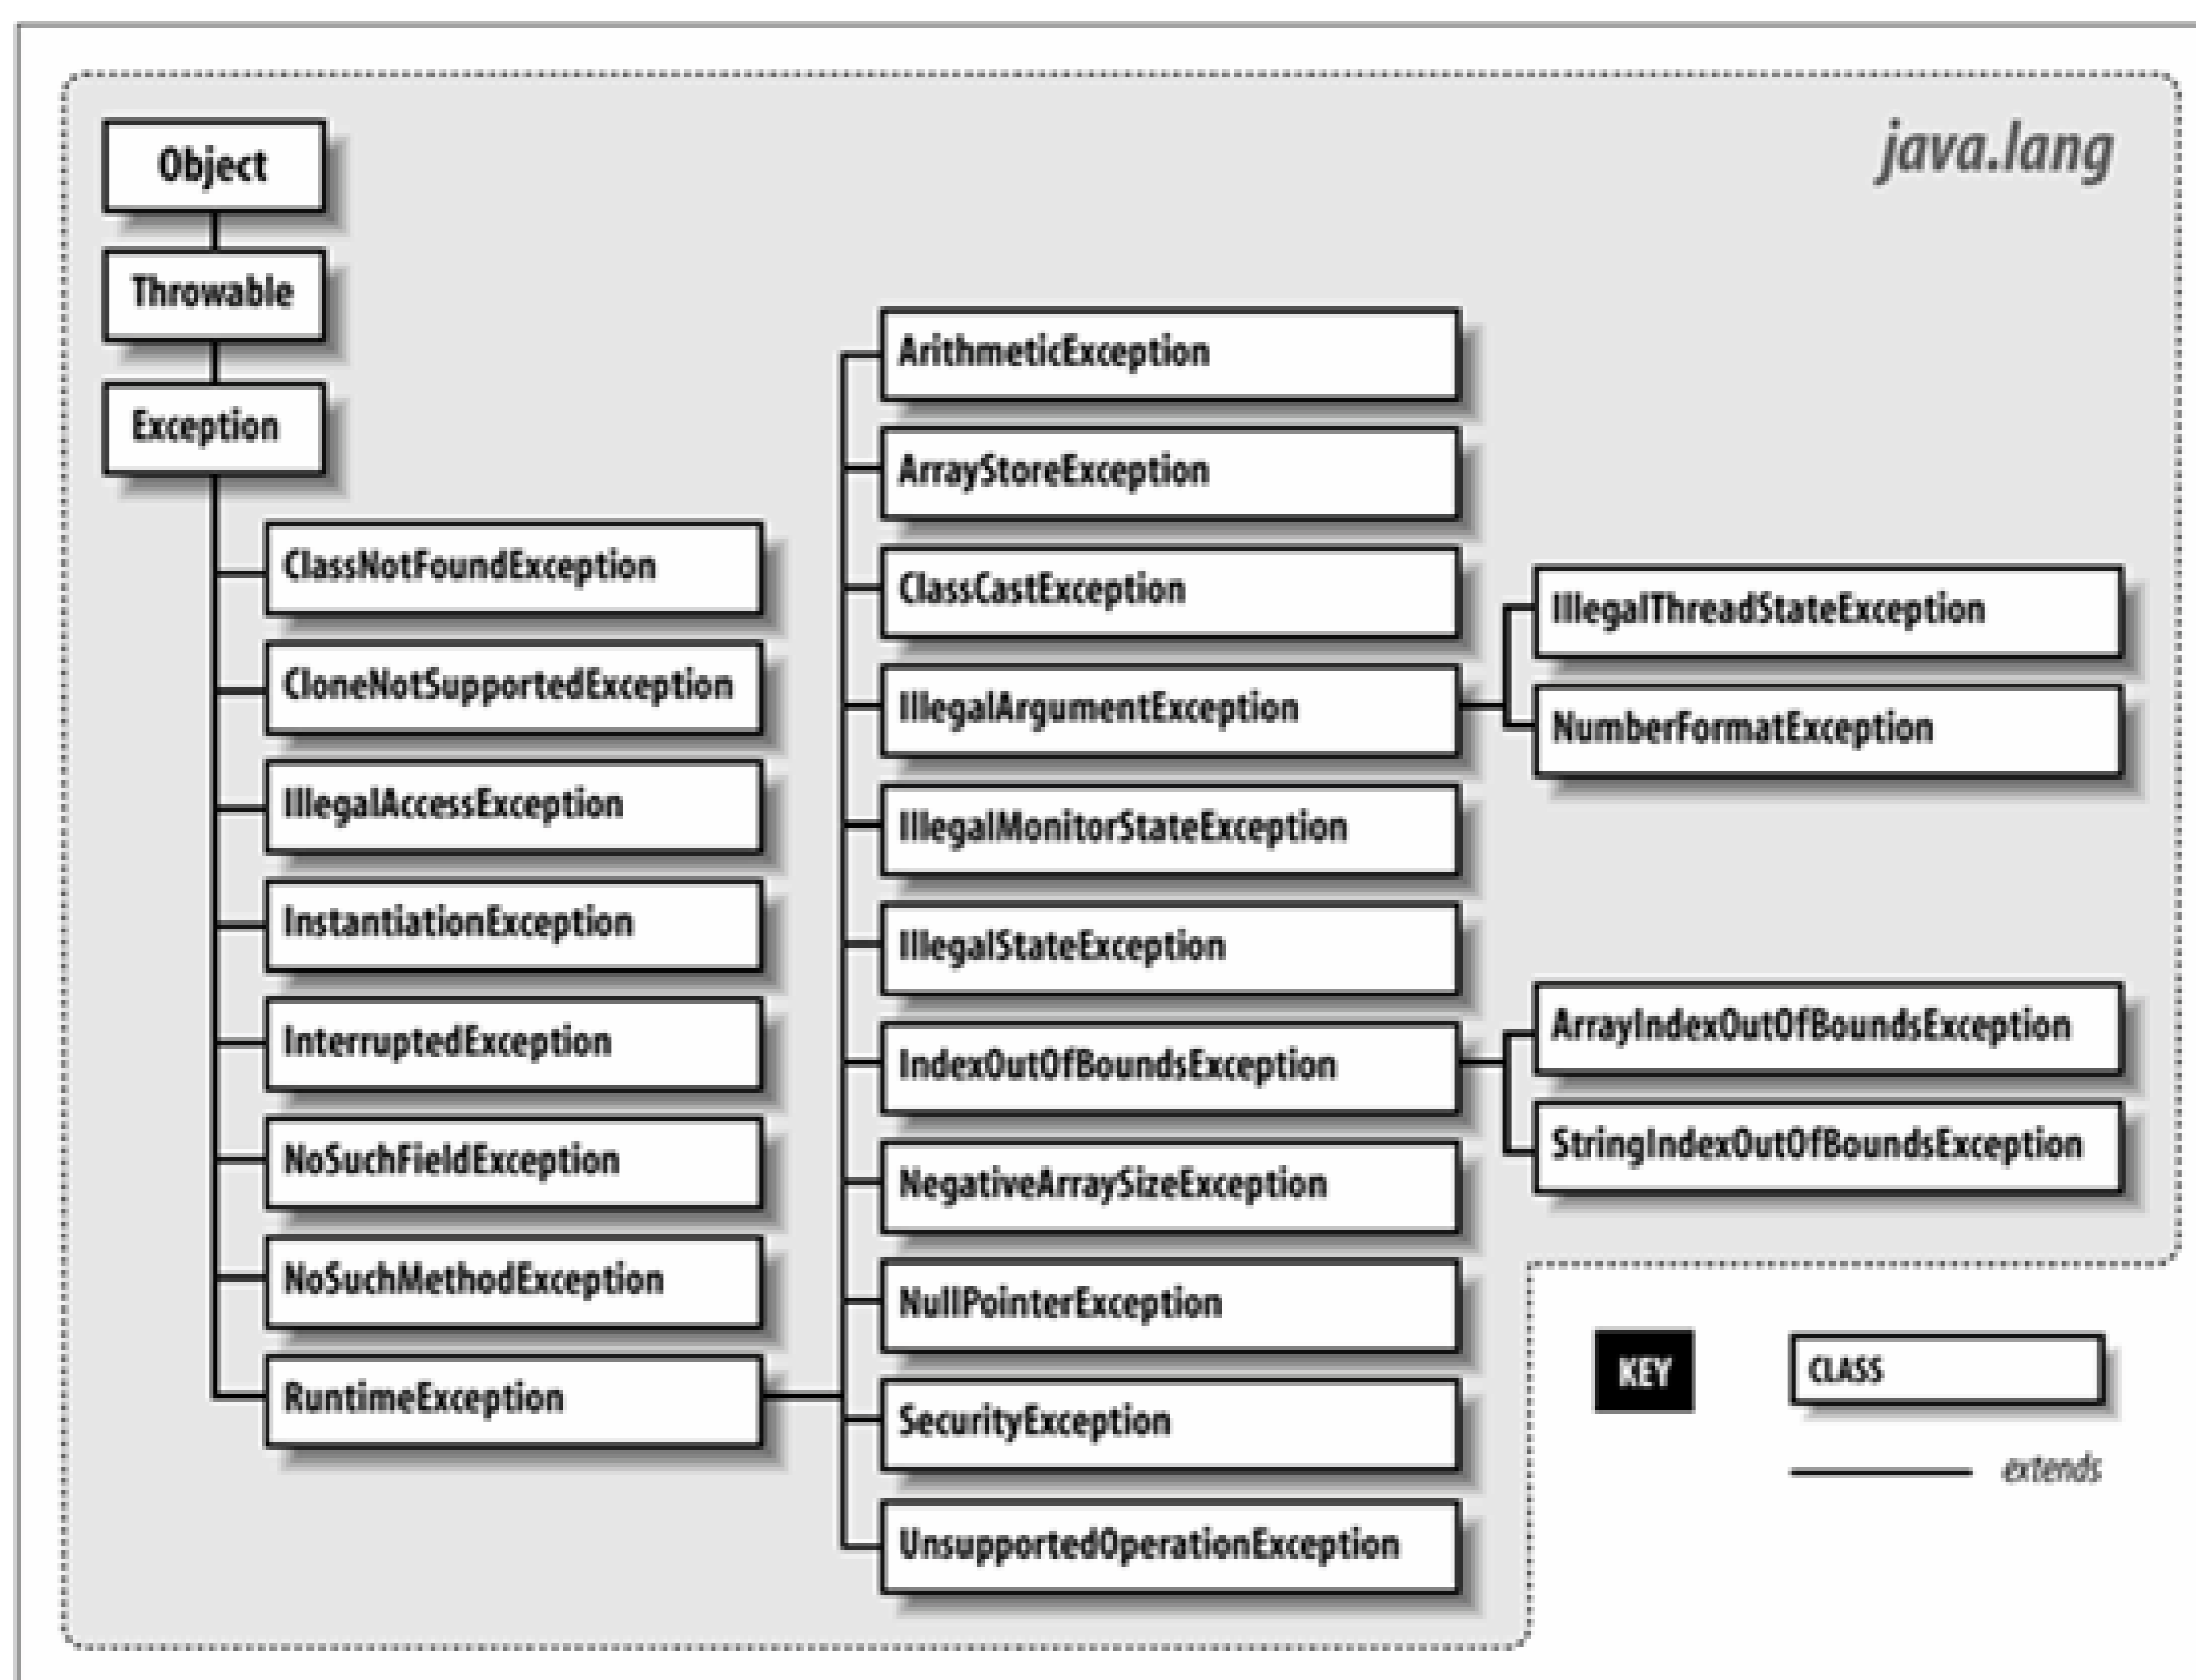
java.lang

Object

Throwable

Exception

ClassNotFoundException

CloneNotSupportedException

IllegalAccessException

InstantiationException

InterruptedException

NoSuchFieldException

NoSuchMethodException

RuntimeException

ArithmeticException

ArrayStoreException

ClassCastException

IllegalArgumentException

IllegalMonitorStateException

IllegalStateException

IndexOutOfBoundsException

NegativeArraySizeException

NullPointerException

SecurityException

UnsupportedOperationException

IllegalThreadStateException

NumberFormatException

ArrayIndexOutOfBoundsException

StringIndexOutOfBoundsException

KEY

CLASS

extends